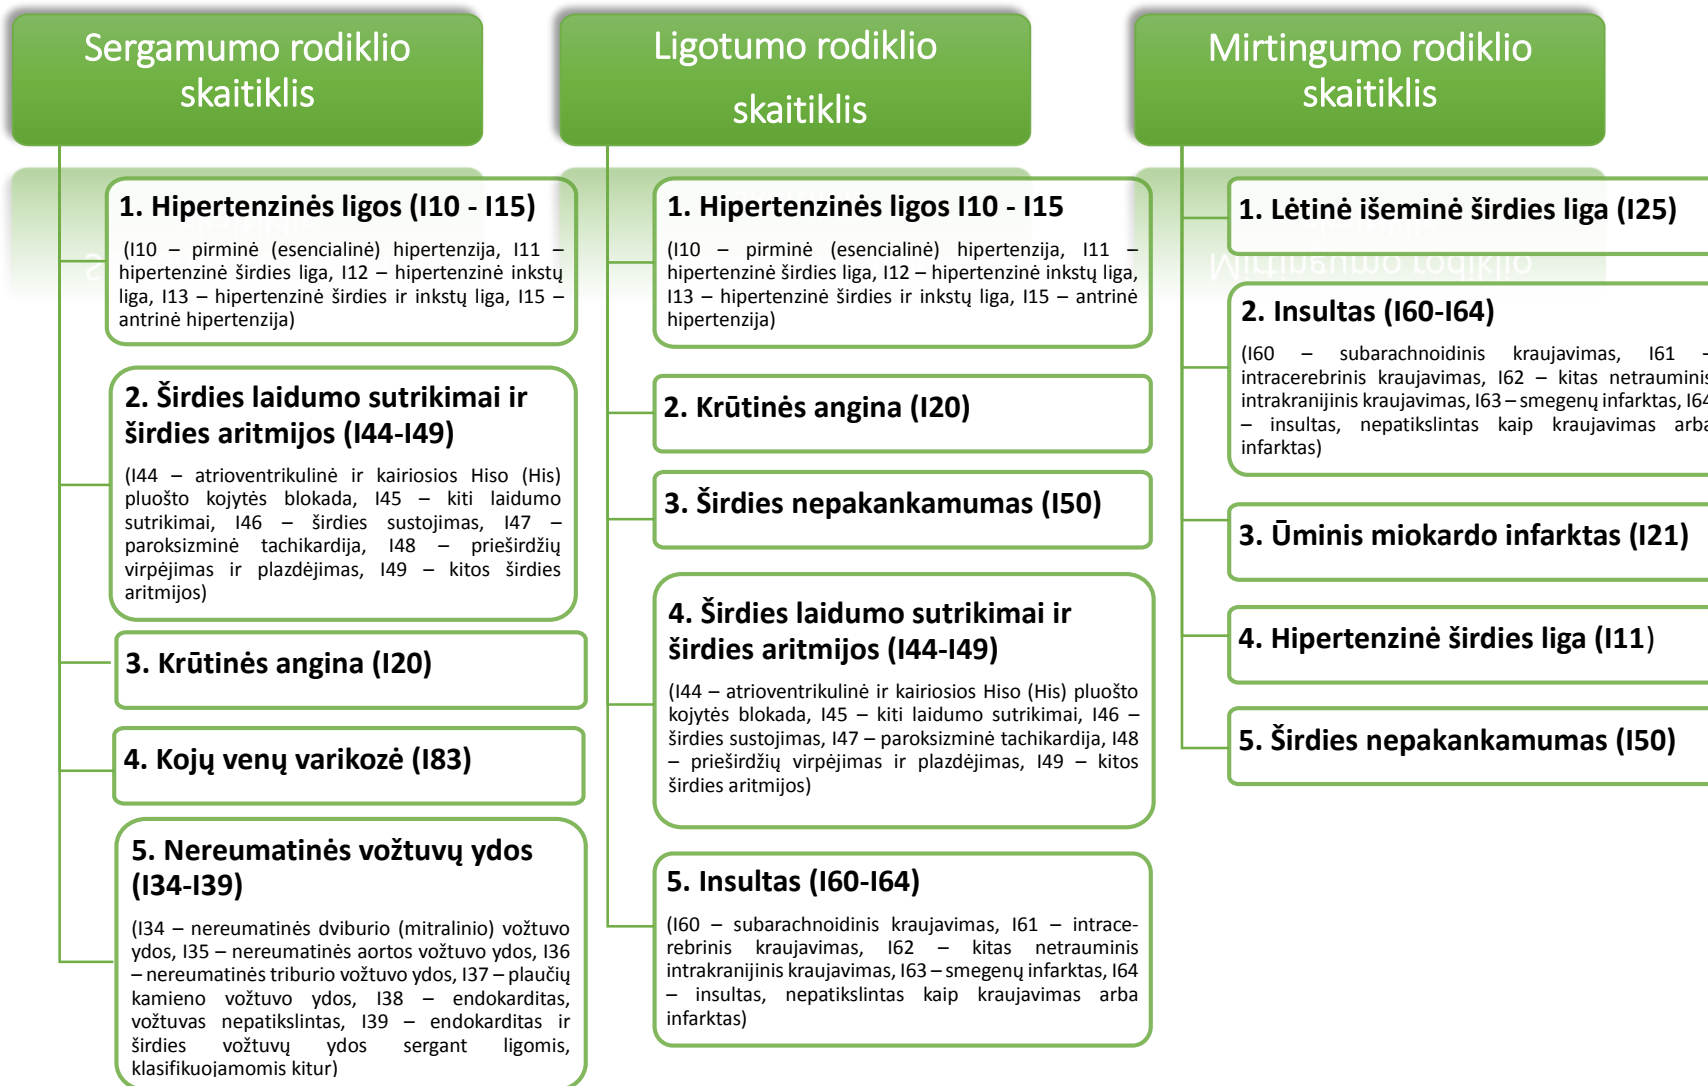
Sergamumo rodiklio skaitiklis

1. Hipertenzinės ligos (I10 - I15)

(I10 – pirminė (esencialinė) hipertenzija, I11 – hipertenzinė širdies liga, I12 – hipertenzinė inkstų liga, I13 – hipertenzinė širdies ir inkstų liga, I15 – antrinė hipertenzija)

2. Širdies laidumo sutrikimai ir širdies aritmijos (I44-I49)

(I44 – atrioventrikulinė ir kairiosios Hiso (His) pluošto kojytės blokada, I45 – kiti laidumo sutrikimai, I46 – širdies sustojimas, I47 – paroksizminė tachikardija, I48 – prieširdžių virpėjimas ir plazdėjimas, I49 – kitos širdies aritmijos)

3. Krūtinės angina (I20)

4. Kojų venų varikozė (I83)

5. Nereumatinės vožtuvų ydos (I34-I39)

(I34 – nereumatinės dviburio (mitralinio) vožtuvo ydos, I35 – nereumatinės aortos vožtuvo ydos, I36 – nereumatinės triburio vožtuvo ydos, I37 – plaučių kamieno vožtuvo ydos, I38 – endokarditas, vožtuvas nepatikslintas, I39 – endokarditas ir širdies vožtuvų ydos sergant ligomis, klasifikuojamomis kitur)

Ligotumo rodiklio skaitiklis

1. Hipertenzinės ligos I10 - I15

(I10 – pirminė (esencialinė) hipertenzija, I11 – hipertenzinė širdies liga, I12 – hipertenzinė inkstų liga, I13 – hipertenzinė širdies ir inkstų liga, I15 – antrinė hipertenzija)

2. Krūtinės angina (I20)

3. Širdies nepakankamumas (I50)

4. Širdies laidumo sutrikimai ir širdies aritmijos (I44-I49)

(I44 – atrioventrikulinė ir kairiosios Hiso (His) pluošto kojytės blokada, I45 – kiti laidumo sutrikimai, I46 – širdies sustojimas, I47 – paroksizminė tachikardija, I48 – prieširdžių virpėjimas ir plazdėjimas, I49 – kitos širdies aritmijos)

5. Insultas (I60-I64)

(I60 – subarachnoidinis kraujavimas, I61 – intracerebrinis kraujavimas, I62 – kitas netrauminis intrakranijinis kraujavimas, I63 – smegenų infarktas, I64 – insultas, nepatikslintas kaip kraujavimas arba infarktas)

Mirtingumo rodiklio skaitiklis

1. Lėtinė išeminė širdies liga (I25)

2. Insultas (I60-I64)

(I60 – subarachnoidinis kraujavimas, I61 – intracerebrinis kraujavimas, I62 – kitas netrauminis intrakranijinis kraujavimas, I63 – smegenų infarktas, I64 – insultas, nepatikslintas kaip kraujavimas arba infarktas)

3. Ūminis miokardo infarktas (I21)

4. Hipertenzinė širdies liga (I11)

5. Širdies nepakankamumas (I50)